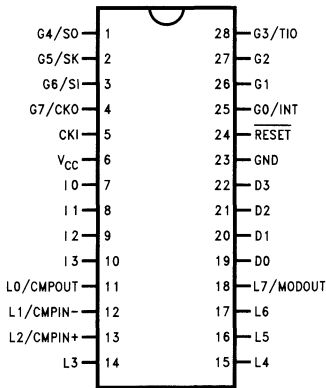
G4/SO 1
G5/SK 2
G6/SI 3
G7/CKO 4
CKI 5
$V_{CC}$ 6
I0 7
I1 8
I2 9
I3 10
L0/CMPOUT 11
L1/CMPIN- 12
L2/CMPIN+ 13
L3 14

28 G3/TIO
27 G2
26 G1
25 G0/INT
24 $\overline{RESET}$
23 GND
22 D3
21 D2
20 D1
19 D0
18 L7/MODOUT
17 L6
16 L5
15 L4